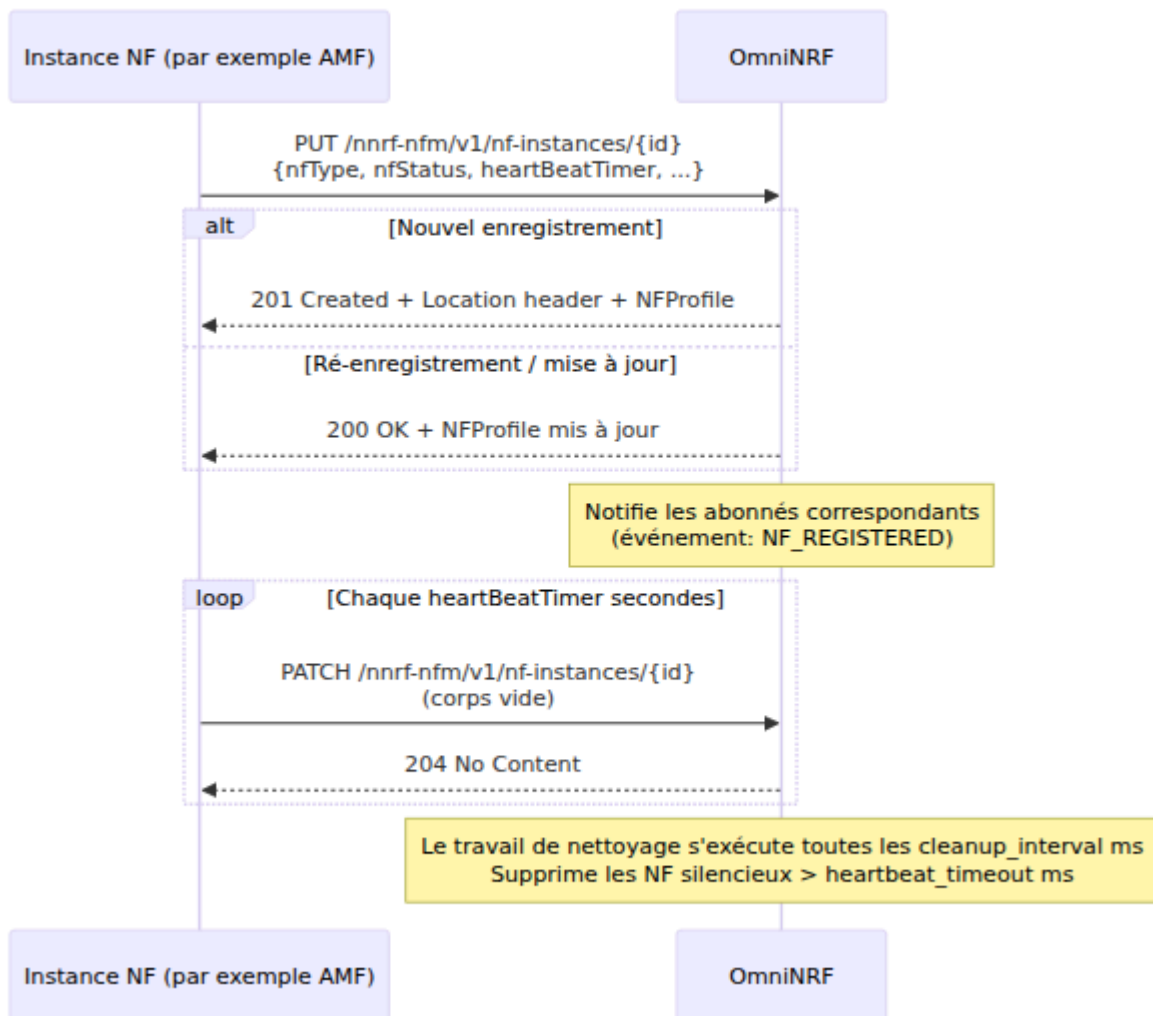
Instance NF (par exemple AMF)

OmniNRF

PUT /nnrf-nfm/v1/nf-instances/{id}
{nfType, nfStatus, heartBeatTimer, ...}

alt

[Nouvel enregistrement]

201 Created + Location header + NFProfile

[Ré-enregistrement / mise à jour]

200 OK + NFProfile mis à jour

Notifie les abonnés correspondants
(événement: NF_REGISTERED)

loop

[Chaque heartBeatTimer secondes]

PATCH /nnrf-nfm/v1/nf-instances/{id}
(corps vide)

204 No Content

Le travail de nettoyage s'exécute toutes les cleanup_interval ms
Supprime les NF silencieux > heartbeat_timeout ms

Instance NF (par exemple AMF)

OmniNRF